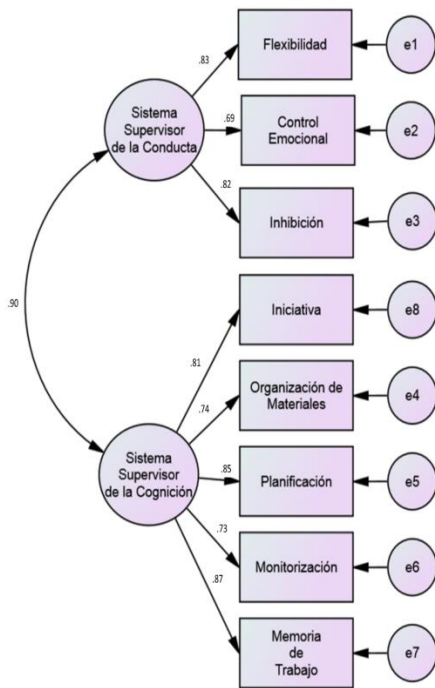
Sistema Supervisor de la Conducta

.83

Flexibilidad

e1

.69

Control Emocional

e2

.82

Inhibición

e3

.90

Iniciativa

e8

.81

.74

Organización de Materiales

e4

Sistema Supervisor de la Cognición

.85

Planificación

e5

.73

Monitorización

e6

.87

Memoria de Trabajo

e7